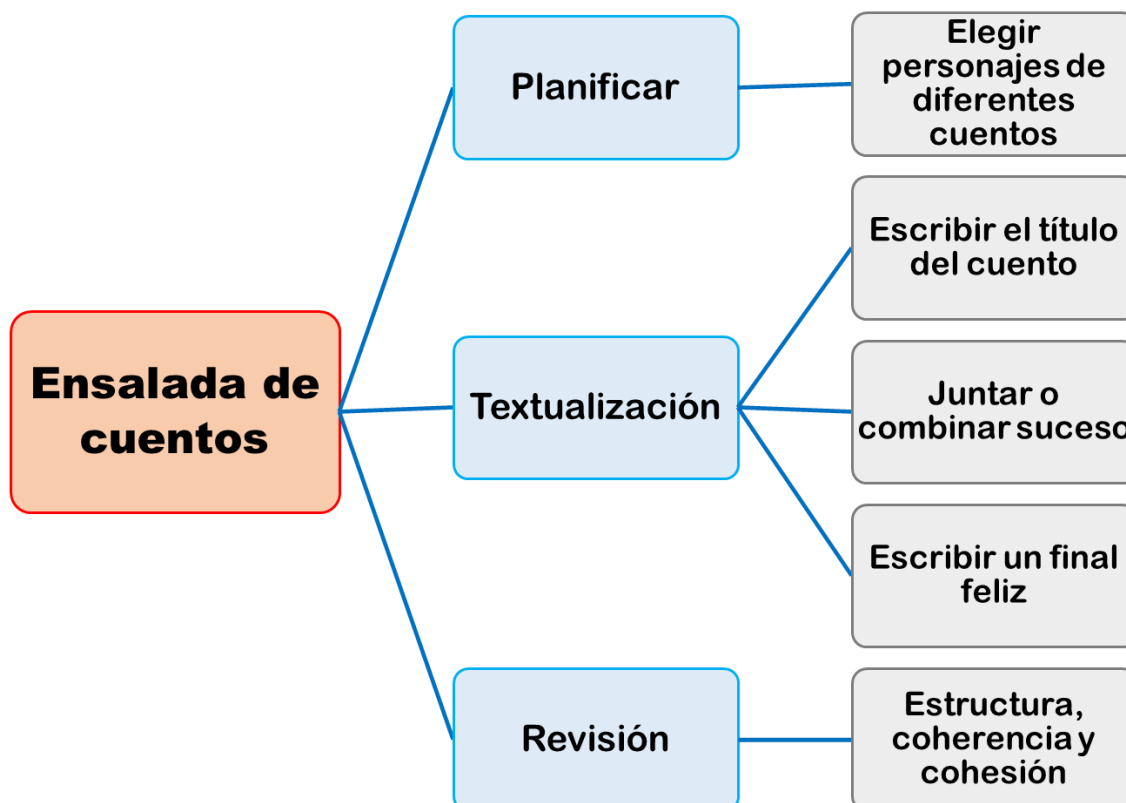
Ensalada de cuentos

Planificar

Elegir personajes de diferentes cuentos

Textualización

Escribir el título del cuento

Juntar o combinar suceso

Escribir un final feliz

Revisión

Estructura, coherencia y cohesión